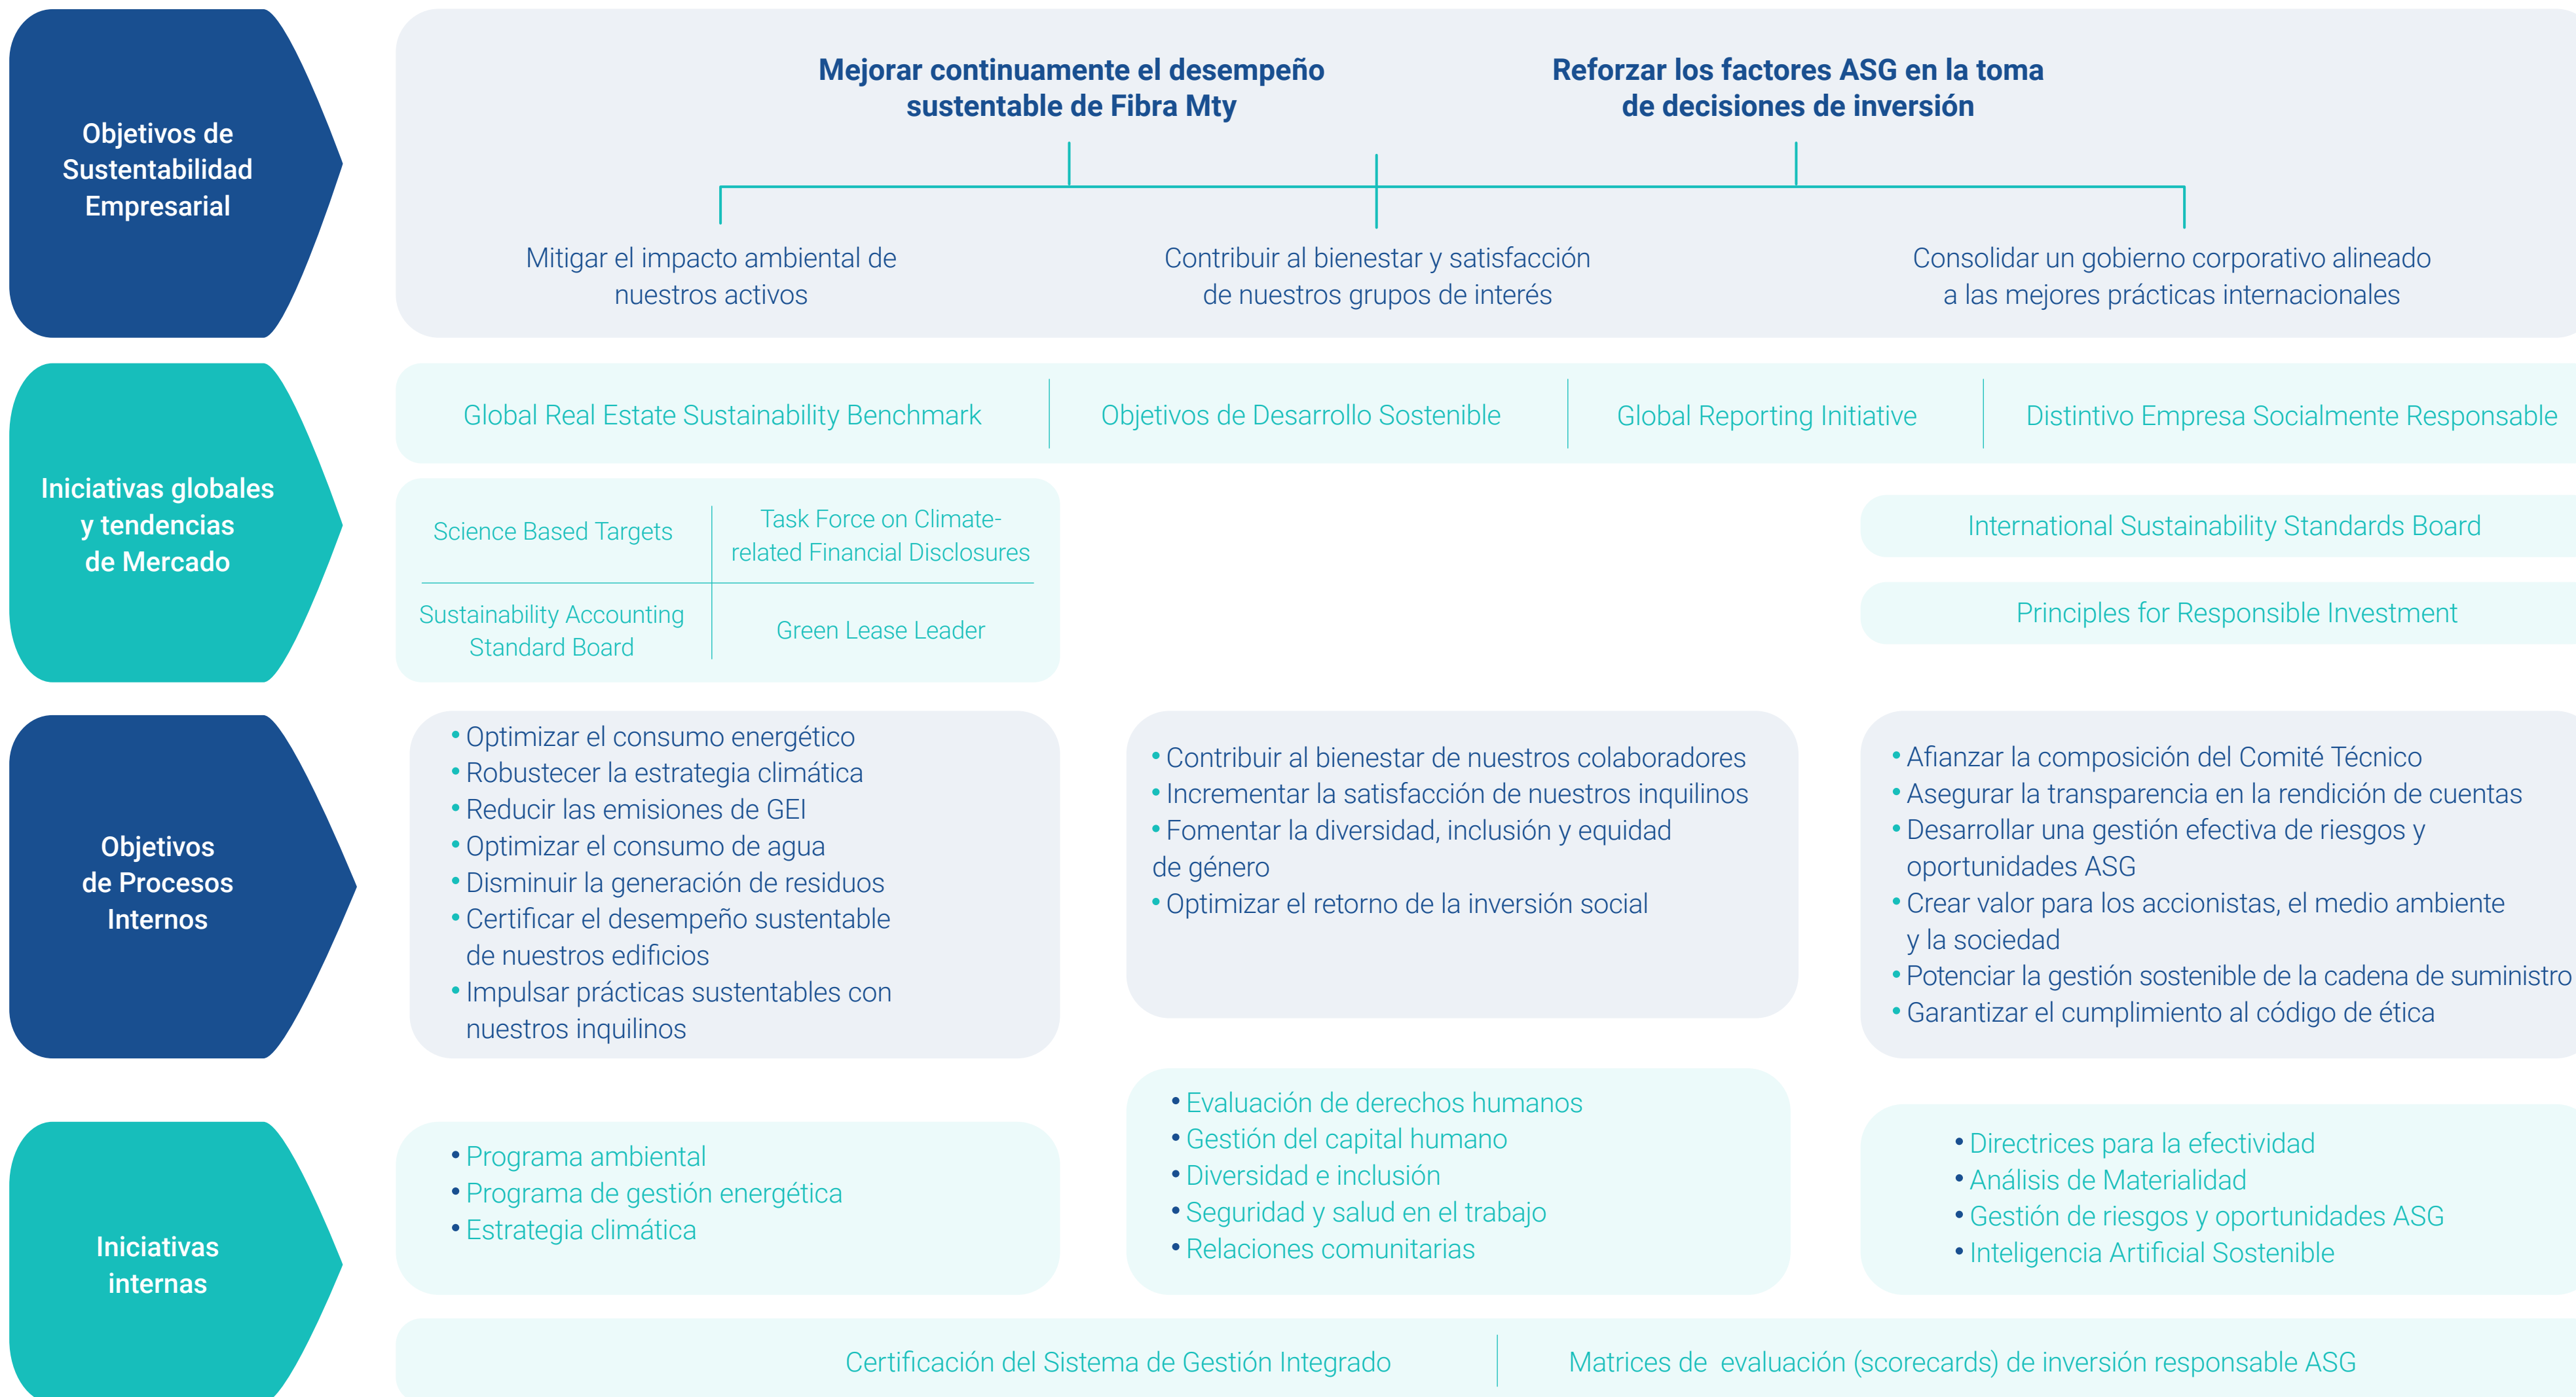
Objetivos de Sustentabilidad Empresarial

Mejorar continuamente el desempeño sustentable de Fibra Mty

Reforzar los factores ASG en la toma de decisiones de inversión

Mitigar el impacto ambiental de nuestros activos

Contribuir al bienestar y satisfacción de nuestros grupos de interés

Consolidar un gobierno corporativo alineado a las mejores prácticas internacionales

Iniciativas globales y tendencias de Mercado

Global Real Estate Sustainability Benchmark

Objetivos de Desarrollo Sostenible

Global Reporting Initiative

Distintivo Empresa Socialmente Responsable

Science Based Targets

Task Force on Climate-related Financial Disclosures

Sustainability Accounting Standard Board

Green Lease Leader

International Sustainability Standards Board

Principles for Responsible Investment

Objetivos de Procesos Internos

• Optimizar el consumo energético
• Robustecer la estrategia climática
• Reducir las emisiones de GEI
• Optimizar el consumo de agua
• Disminuir la generación de residuos
• Certificar el desempeño sustentable de nuestros edificios
• Impulsar prácticas sustentables con nuestros inquilinos

• Contribuir al bienestar de nuestros colaboradores
• Incrementar la satisfacción de nuestros inquilinos
• Fomentar la diversidad, inclusión y equidad de género
• Optimizar el retorno de la inversión social

• Afianzar la composición del Comité Técnico
• Asegurar la transparencia en la rendición de cuentas
• Desarrollar una gestión efectiva de riesgos y oportunidades ASG
• Crear valor para los accionistas, el medio ambiente y la sociedad
• Potenciar la gestión sostenible de la cadena de suministro
• Garantizar el cumplimiento al código de ética

Iniciativas internas

• Programa ambiental
• Programa de gestión energética
• Estrategia climática

• Evaluación de derechos humanos
• Gestión del capital humano
• Diversidad e inclusión
• Seguridad y salud en el trabajo
• Relaciones comunitarias

• Directrices para la efectividad
• Análisis de Materialidad
• Gestión de riesgos y oportunidades ASG
• Inteligencia Artificial Sostenible

Certificación del Sistema de Gestión Integrado

Matrices de evaluación (scorecards) de inversión responsable ASG